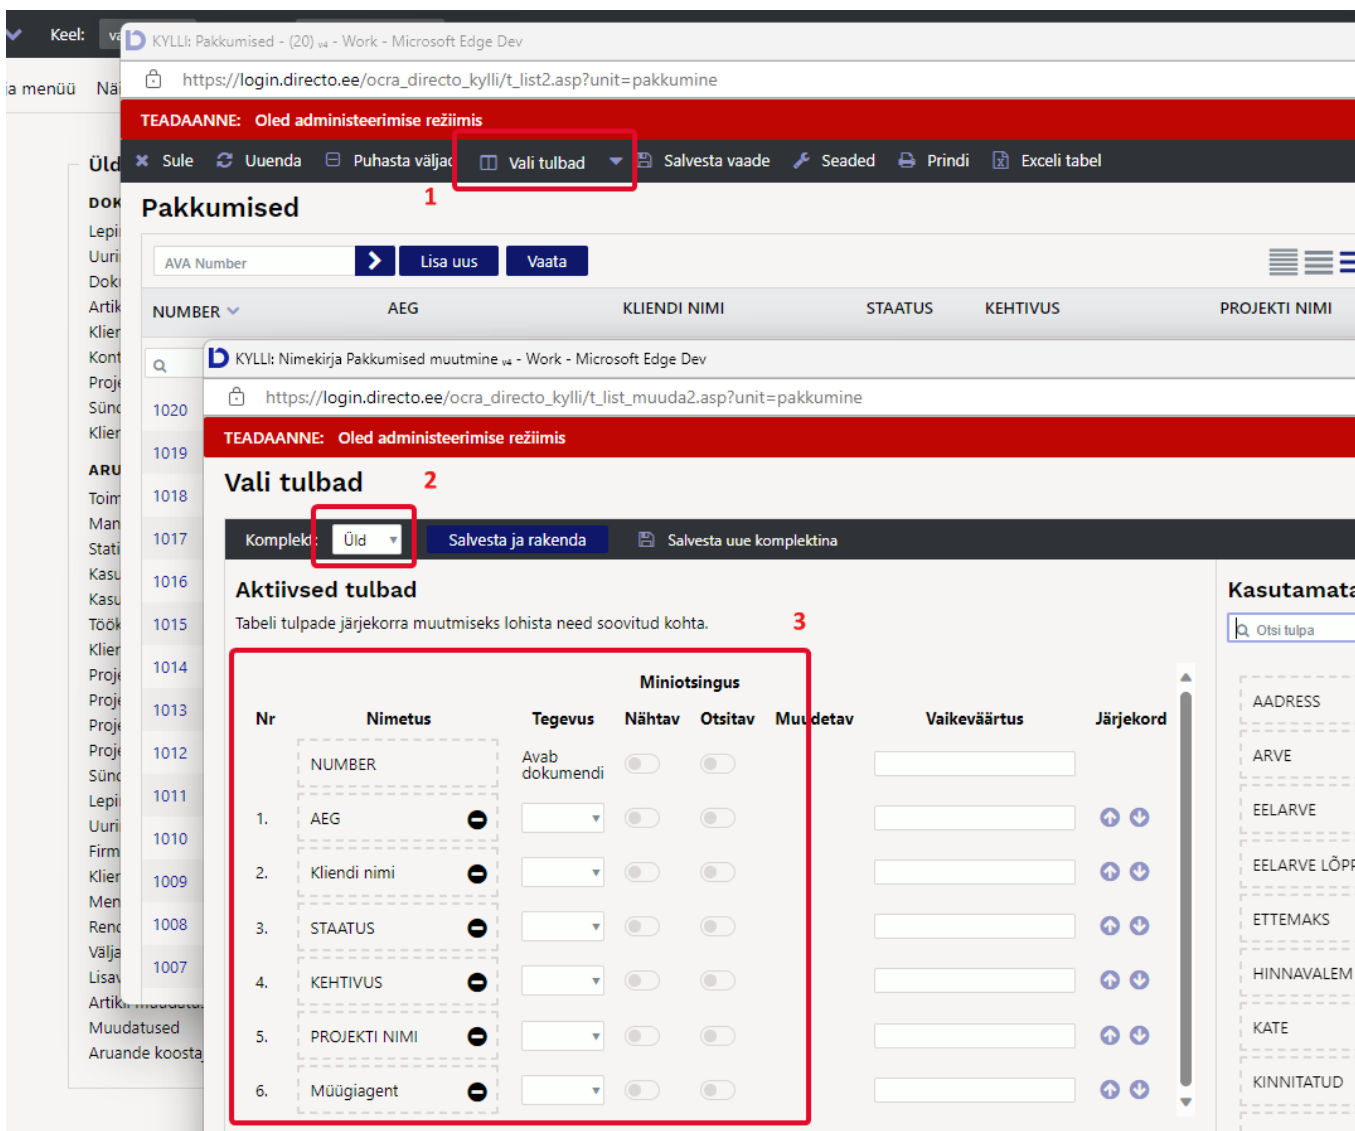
Keel: va

a menüü Nä

Üld

DOK
Lepi
Uuri
Dok
Artik
Klier
Kont
Proj
Sünd
Klier

ARU
Toim
Man
Stati
Kasu
Kasu
Töök
Klier
Proj
Proj
Proj
Proj
Sünd
Lepi
Uuri
Firm
Klier
Men
Renc
Välja
Lisav
Artik
Muudatused
Aruande koosta

KYLLI: Pakkumised - (20) v4 - Work - Microsoft Edge Dev

https://login.directo.ee/ocra_directo_kylli/t_list2.asp?unit=pakkumine

TEADAANNE: Oled administeerimise režiimis

Sule Uuenda Puhasta väljad Vali tulbad Salvesta vaade Seaded Prindi Exceli tabel

Pakkumised 1

AVA Number Lisa uus Vaata

NUMBER AEG KLIENDI NIMI STAATUS KEHTIVUS PROJEKTI NIMI

1020
1019
1018
1017
1016
1015
1014
1013
1012
1011
1010
1009
1008
1007

KYLLI: Nimekirja Pakkumised muutmine v4 - Work - Microsoft Edge Dev

https://login.directo.ee/ocra_directo_kylli/t_list_muuda2.asp?unit=pakkumine

TEADAANNE: Oled administeerimise režiimis

Vali tulbad 2

Komplekt: Üld Salvesta ja rakenda Salvesta uue komplektina

Aktiivsed tulbad

Tabeli tulpade järjekorra muutmiseks lohista need soovitud kohta. 3

Miniotsingus

| Nr | Nimetus | Tegevus | Nähtav | Otsitav | Muudetav | Vaikeväärtus | Järjekord |
|---|---|---|---|---|---|---|---|
| | NUMBER | Avab dokumendi | | | | | |
| 1. | AEG | | | | | | |
| 2. | Kliendi nimi | | | | | | |
| 3. | STAATUS | | | | | | |
| 4. | KEHTIVUS | | | | | | |
| 5. | PROJEKTI NIMI | | | | | | |
| 6. | Müügiagent | | | | | | |

Kasutamata

Otsi tulpa

AADRESS
ARVE
EELARVE
EELARVE LÕPP
ETTEMAKS
HINNAVALEM
KATE
KINNITATUD